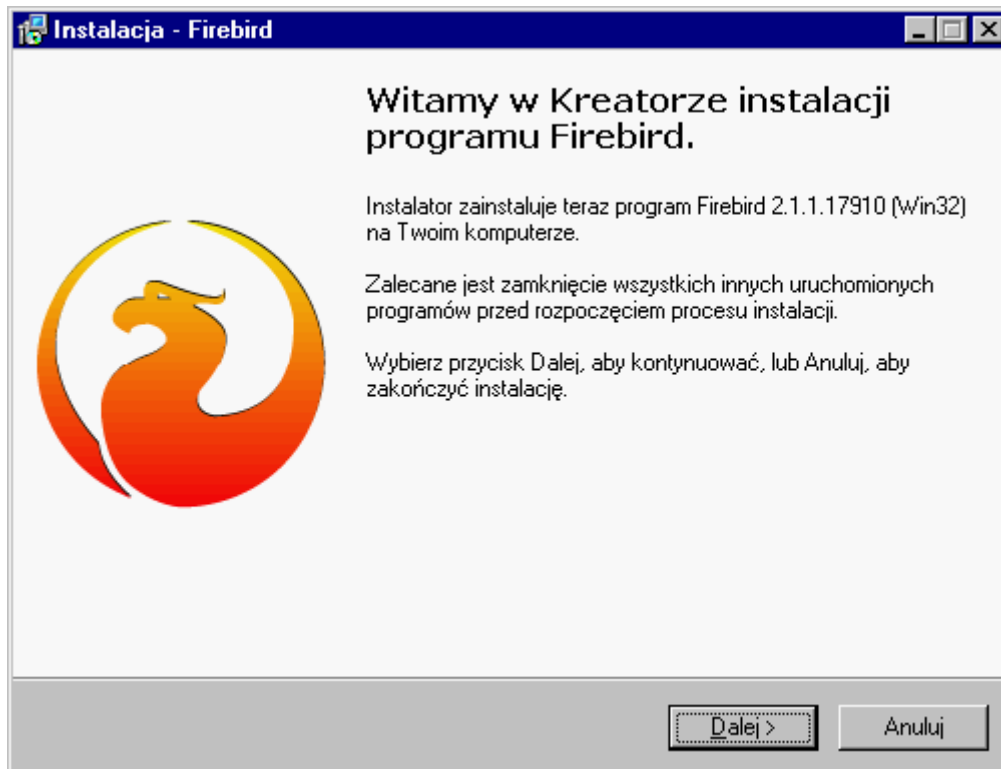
Instalacja - Firebird

Witamy w Kreatorze instalacji programu Firebird.

Instalator zainstaluje teraz program Firebird 2.1.1.17910 (Win32) na Twoim komputerze.

Zalecane jest zamknięcie wszystkich innych uruchomionych programów przed rozpoczęciem procesu instalacji.

Wybierz przycisk Dalej, aby kontynuować, lub Anuluj, aby zakończyć instalację.

Dalej >

Anuluj